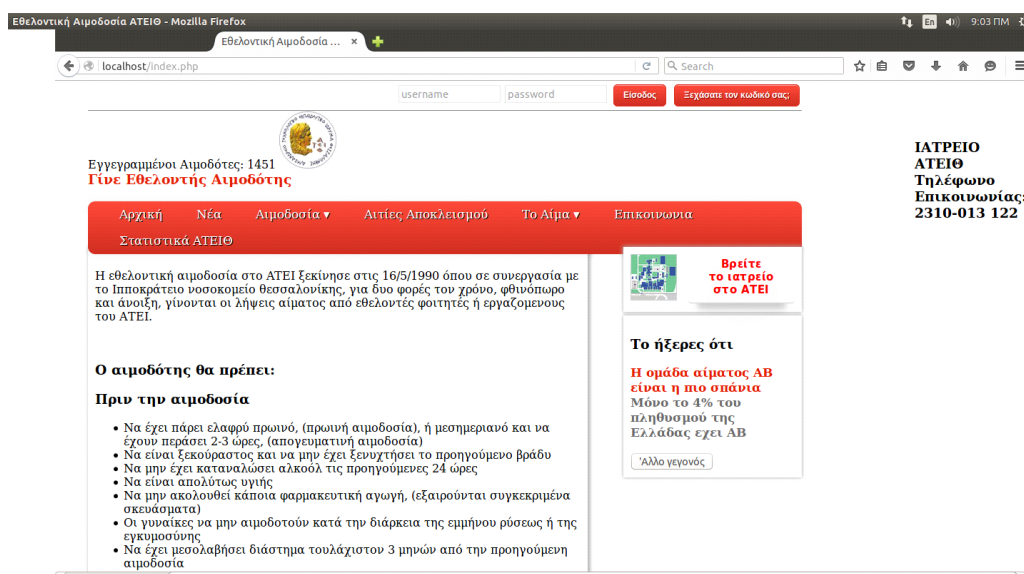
Εθελοντική Αιμοδοσία ΑΤΕΙΘ - Mozilla Firefox

En 9:03 ΠΜ

Εθελοντική Αιμοδοσία ...

localhost/index.php

Search

username password Είσοδος Ξεχάσατε τον κωδικό σας;

Εγγεγραμμένοι Αιμοδότες: 1451
Γίνε Εθελοντής Αιμοδότης

ΙΑΤΡΕΙΟ
ΑΤΕΙΘ
Τηλέφωνο
Επικοινωνίας:
2310-013 122

Αρχική Νέα Αιμοδοσία ▾ Αιτίες Αποκλεισμού Το Αίμα ▾ Επικοινωνία
Στατιστικά ΑΤΕΙΘ

Η εθελοντική αιμοδοσία στο ΑΤΕΙ ξεκίνησε στις 16/5/1990 όπου σε συνεργασία με το Ιπποκράτειο νοσοκομείο θεσσαλονίκης, για δυο φορές τον χρόνο, φθινόπωρο και άνοιξη, γίνονται οι λήψεις αίματος από εθελοντές φοιτητές ή εργαζομενους του ΑΤΕΙ.

Ο αιμοδότης θα πρέπει:

Πριν την αιμοδοσία

- Να έχει πάρει ελαφρύ πρωινό, (πρωινή αιμοδοσία), ή μεσημεριανό και να έχουν περάσει 2-3 ώρες, (απογευματινή αιμοδοσία)
- Να είναι ξεκούραστος και να μην έχει ξενυχτήσει το προηγούμενο βράδυ
- Να μην έχει καταναλώσει αλκοόλ τις προηγούμενες 24 ώρες
- Να είναι απολύτως υγιής
- Να μην ακολουθεί κάποια φαρμακευτική αγωγή, (εξαιρούνται συγκεκριμένα σκευάσματα)
- Οι γυναίκες να μην αιμοδοτούν κατά την διάρκεια της εμμήνου ρύσεως ή της εγκυμοσύνης
- Να έχει μεσολαβήσει διάστημα τουλάχιστον 3 μηνών από την προηγούμενη αιμοδοσία

Βρείτε
το ιατρείο
στο ΑΤΕΙ

Το ήξερες ότι

Η ομάδα αίματος ΑΒ είναι η πιο σπάνια
Μόνο το 4% του πληθυσμού της Ελλάδας εχει ΑΒ

Άλλο γεγονός